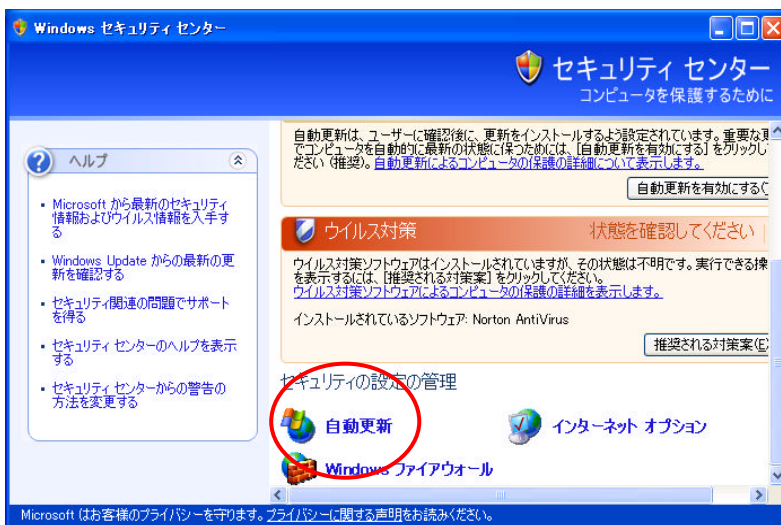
Windows セキュリティ センター

セキュリティ センター
コンピュータを保護するために

ヘルプ

Microsoft から最新のセキュリティ情報およびウイルス情報を入手する

Windows Update からの最新の更新を確認する

セキュリティ関連の問題でサポートを得る

セキュリティ センターのヘルプを表示する

セキュリティ センターからの警告の方法を変更する

自動更新は、ユーザーに確認後に、更新をインストールするよう設定されています。重要な更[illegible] でコンピュータを自動的に最新の状態に保つためには、[自動更新を有効にする] をクリックし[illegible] ださい (推奨)。自動更新によるコンピュータの保護の詳細について表示します。

自動更新を有効にする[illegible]

ウイルス対策

状態を確認してください

ウイルス対策ソフトウェアはインストールされていますが、その状態は不明です。実行できる操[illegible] を表示するには、[推奨される対策案] をクリックしてください。
ウイルス対策ソフトウェアによるコンピュータの保護の詳細を表示します。

インストールされているソフトウェア: Norton AntiVirus

推奨される対策案(E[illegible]

セキュリティの設定の管理

自動更新

インターネット オプション

Windows ファイアウォール

Microsoft はお客様のプライバシーを守ります。プライバシーに関する声明をお読みください。